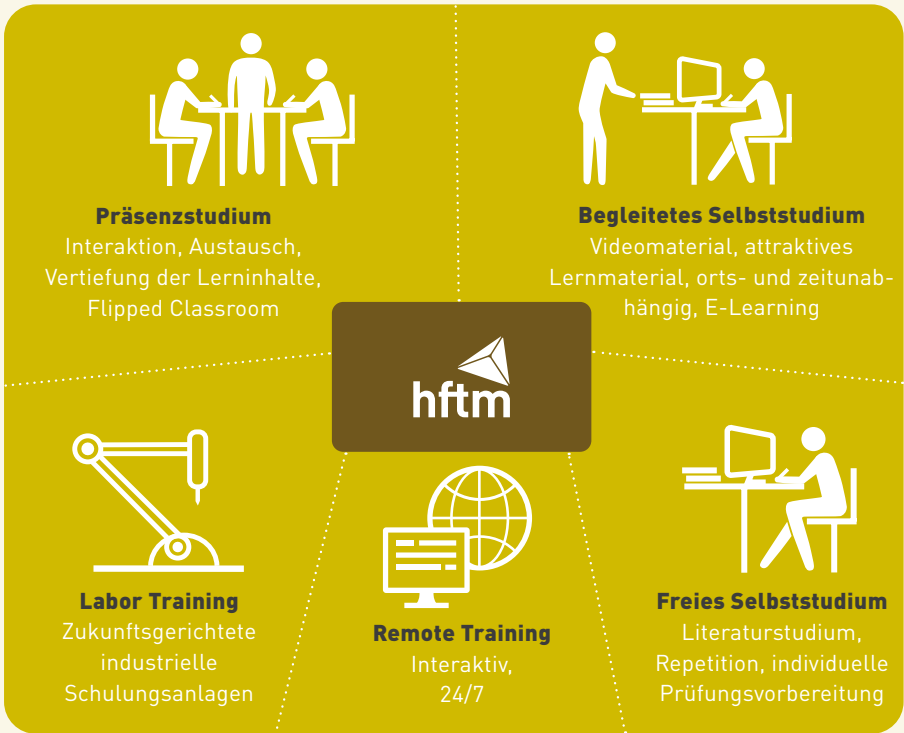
Präsenzstudium
Interaktion, Austausch, Vertiefung der Lerninhalte, Flipped Classroom

Begleitetes Selbststudium
Videomaterial, attraktives Lernmaterial, orts- und zeitunabhängig, E-Learning

hftm

Labor Training
Zukunftsgerichtete industrielle Schulungsanlagen

Remote Training
Interaktiv, 24/7

Freies Selbststudium
Literaturstudium, Repetition, individuelle Prüfungsvorbereitung